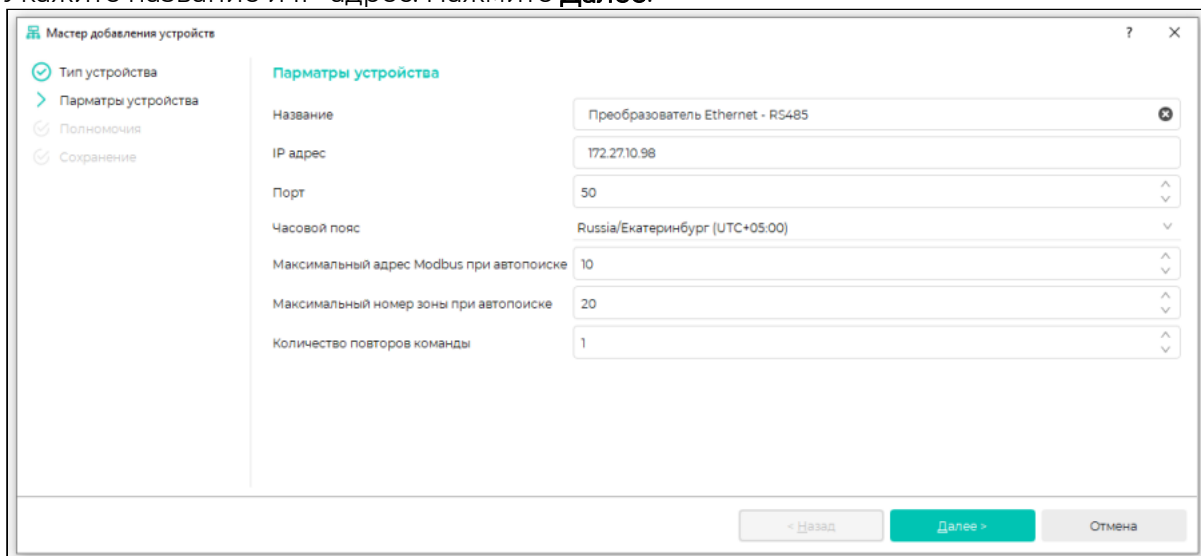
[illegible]

Мастер добавления устройств

?

Тип устройства
Парматры устройства
Полномочия
Сохранение

Парматры устройства

Название | Преобразователь Ethernet - RS485
IP адрес | 172.27.10.98
Порт | 50
Часовой пояс | Russia/Екатеринбург (UTC+05:00)
Максимальный адрес Modbus при автопоиске | 10
Максимальный номер зоны при автопоиске | 20
Количество повторов команды | 1

< Назад
Далее >
Отмена